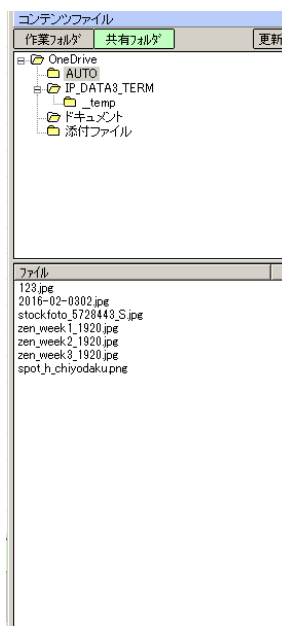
コンテンツファイル
作業フォルダ 共有フォルダ 更新

OneDrive
AUTO
IP_DATA3_TERM
_temp
ドキュメント
添付ファイル

ファイル
123.jpg
2016-02-0302.jpg
stockfoto_5728443_S.jpg
zen_week1_1920.jpg
zen_week2_1920.jpg
zen_week3_1920.jpg
spot_h_chiyodaku.png